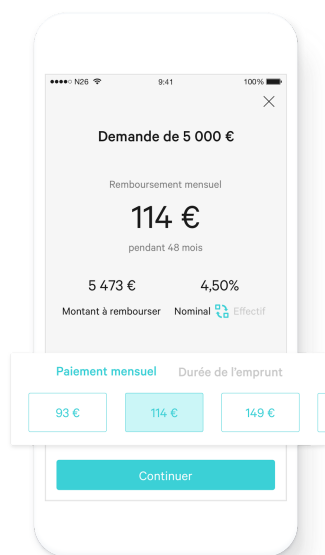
N26 9:41 100%

Demande de 5 000 €

Remboursement mensuel

114 €

pendant 48 mois

5 473 €

Montant à rembourser

4,50%

Nominal Effectif

Paiement mensuel Durée de l'emprunt

93 €

114 €

149 €

Continuer